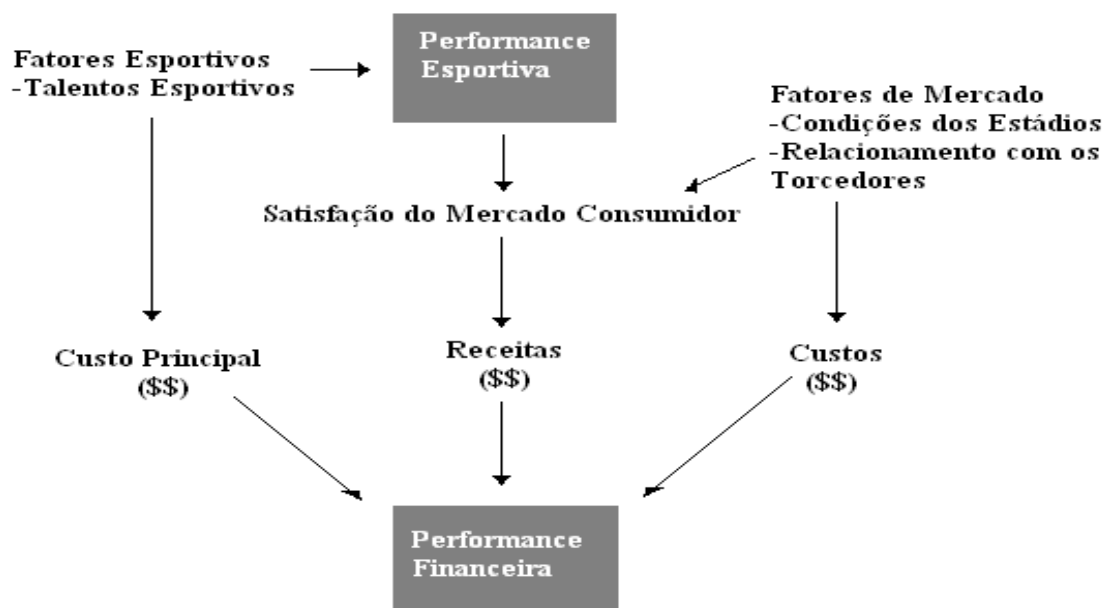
Fatores Esportivos
-Talentos Esportivos

Performance Esportiva

Fatores de Mercado
-Condições dos Estádios
-Relacionamento com os Torcedores

Satisfação do Mercado Consumidor

Custo Principal
(\$\$)

Receitas
(\$\$)

Custos
(\$\$)

Performance Financeira